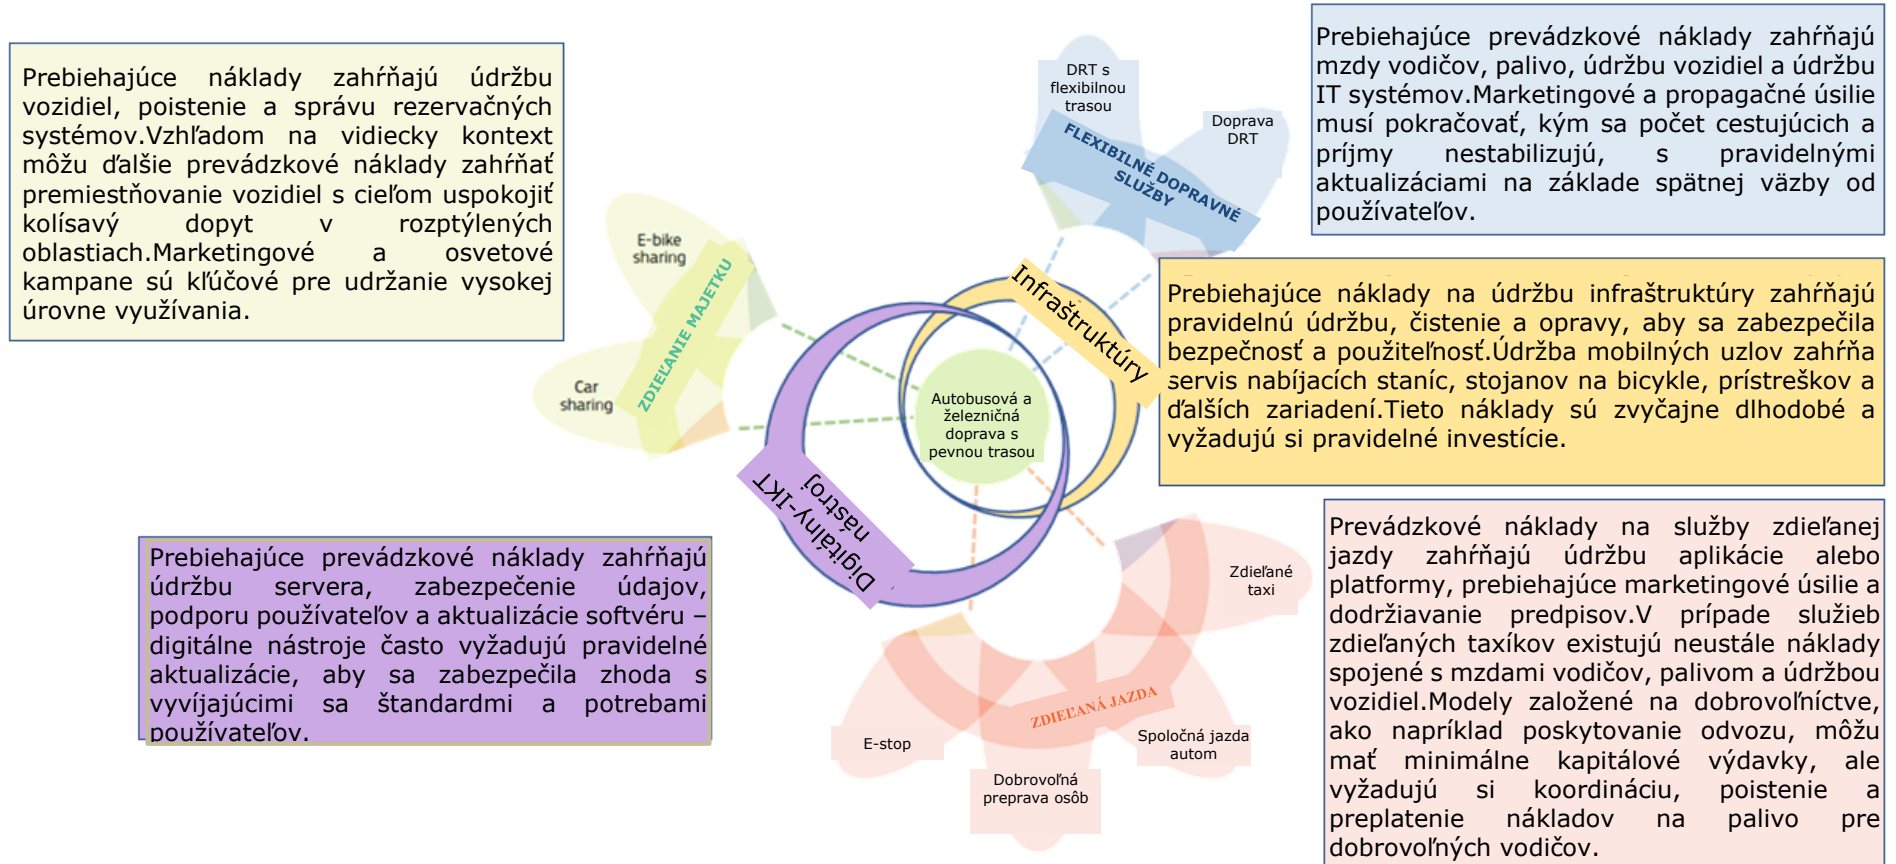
Prebiehajúce náklady zahŕňajú údržbu vozidiel, poistenie a správu rezervačných systémov.Vzhľadom na vidiecky kontext môžu ďalšie prevádzkové náklady zahŕňať premiestňovanie vozidiel s cieľom uspokojiť kolísavý dopyt v rozptýlených oblastiach.Marketingové a osvetové kampane sú kľúčové pre udržanie vysokej úrovne využívania.

DRT s flexibilnou trasou

Doprava DRT

FLEXIBILNÉ DOPRAVNÉ SLUŽBY

Prebiehajúce prevádzkové náklady zahŕňajú mzdy vodičov, palivo, údržbu vozidiel a údržbu IT systémov.Marketingové a propagačné úsilie musí pokračovať, kým sa počet cestujúcich a príjmy nestabilizujú, s pravidelnými aktualizáciami na základe spätnej väzby od používateľov.

E-bike sharing

Car sharing

ZDIEĽANIE MAJETKU

Infraštruktúry

Autobusová a železničná doprava s pevnou trasou

Digitálny-IKT nástroj

Prebiehajúce náklady na údržbu infraštruktúry zahŕňajú pravidelnú údržbu, čistenie a opravy, aby sa zabezpečila bezpečnosť a použiteľnosť.Údržba mobilných uzlov zahŕňa servis nabíjacích staníc, stojanov na bicykle, prístreškov a ďalších zariadení.Tieto náklady sú zvyčajne dlhodobé a vyžadujú si pravidelné investície.

Prebiehajúce prevádzkové náklady zahŕňajú údržbu servera, zabezpečenie údajov, podporu používateľov a aktualizácie softvéru – digitálne nástroje často vyžadujú pravidelné aktualizácie, aby sa zabezpečila zhoda s vyvíjajúcimi sa štandardmi a potrebami používateľov.

Zdieľané taxi

ZDIEĽANÁ JAZDA

E-stop

Spoločná jazda autom

Dobrovoľná preprava osôb

Prevádzkové náklady na služby zdieľanej jazdy zahŕňajú údržbu aplikácie alebo platformy, prebiehajúce marketingové úsilie a dodržiavanie predpisov.V prípade služieb zdieľaných taxíkov existujú neustále náklady spojené s mzdami vodičov, palivom a údržbou vozidiel.Modely založené na dobrovoľníctve, ako napríklad poskytovanie odvozu, môžu mať minimálne kapitálové výdavky, ale vyžadujú si koordináciu, poistenie a preplatenie nákladov na palivo pre dobrovoľných vodičov.